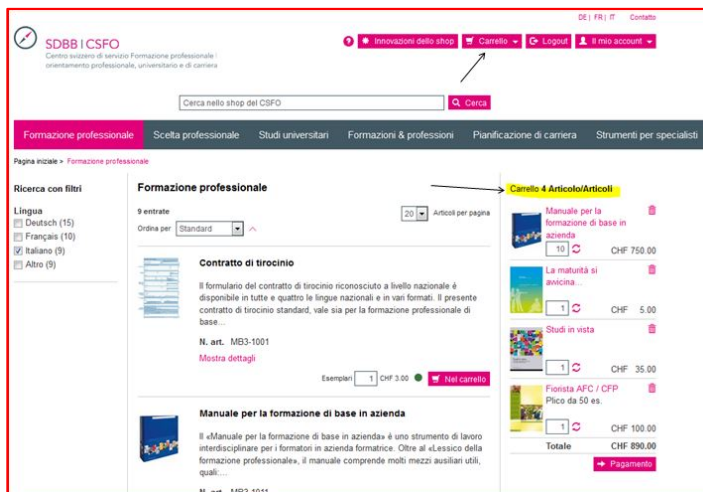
DE | FR | IT Contatto

SDBB | CSFO
Centro svizzero di servizio Formazione professionale | orientamento professionale, universitario e di carriera

? Innovazioni dello shop Carrello Logout Il mio account

Cerca nello shop del CSFO Cerca

Formazione professionale Scelta professionale Studi universitari Formazioni & professioni Pianificazione di carriera Strumenti per specialisti

Pagina iniziale > Formazione professionale

Ricerca con filtri

Lingua
Deutsch (15)
Français (10)
Italiano (9)
Altro (9)

Formazione professionale

9 entrate
Ordina per Standard

20 Articoli per pagina

Contratto di tirocinio

Il formulario del contratto di tirocinio riconosciuto a livello nazionale è disponibile in tutte e quattro le lingue nazionali e in vari formati. Il presente contratto di tirocinio standard, vale sia per la formazione professionale di base....

N. art. MB3-1001

Mostra dettagli

Esemplari 1 CHF 3.00 Nel carrello

Manuale per la formazione di base in azienda

Il «Manuale per la formazione di base in azienda» è uno strumento di lavoro interdisciplinare per i formatori in azienda formatrice. Oltre al «Lessico della formazione professionale», il manuale comprende molti mezzi ausiliari utili, quali....

N. art. MB3-1011

Carrello 4 Articolo/Articoli

Manuale per la formazione di base in azienda
10 CHF 750.00

La maturità si avvicina...
1 CHF 5.00

Studi in vista
1 CHF 35.00

Fiorista AFC / CFP
Plico da 50 es.
1 CHF 100.00

Totale CHF 890.00

Pagamento